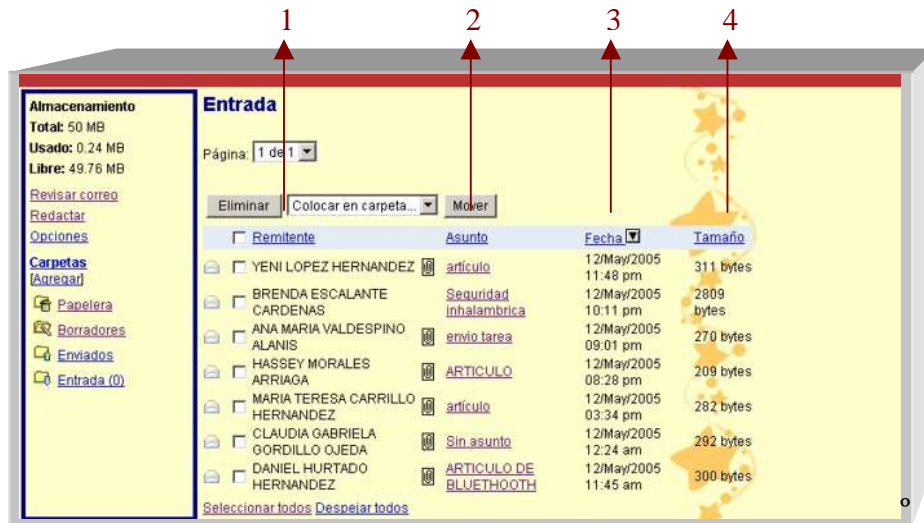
1 2 3 4

Almacenamiento
Total: 50 MB
Usado: 0.24 MB
Libre: 49.76 MB

Revisar correo
Redactar
Opciones

Carpetas
[Agregar]
Papelera
Borradores
Enviados
Entrada (0)

Entrada

Página: 1 de 1

Eliminar | Colocar en carpeta... | Mover

| Remitente | Asunto | Fecha | Tamaño |
|---|---|---|---|
| YENI LOPEZ HERNANDEZ | artículo | 12/May/2005 11:48 pm | 311 bytes |
| BRENDA ESCALANTE CARDENAS | Seguridad inhalambrica | 12/May/2005 10:11 pm | 2809 bytes |
| ANA MARIA VALDESPINO ALANIS | envio tarea | 12/May/2005 09:01 pm | 270 bytes |
| HASSEY MORALES ARRIAGA | ARTICULO | 12/May/2005 08:28 pm | 209 bytes |
| MARIA TERESA CARRILLO HERNANDEZ | artículo | 12/May/2005 03:34 pm | 282 bytes |
| CLAUDIA GABRIELA GORDILLO OJEDA | Sin asunto | 12/May/2005 12:24 am | 292 bytes |
| DANIEL HURTADO HERNANDEZ | ARTICULO DE BLUETHOOTH | 12/May/2005 11:45 am | 300 bytes |

Seleccionar todos Despejar todos

o